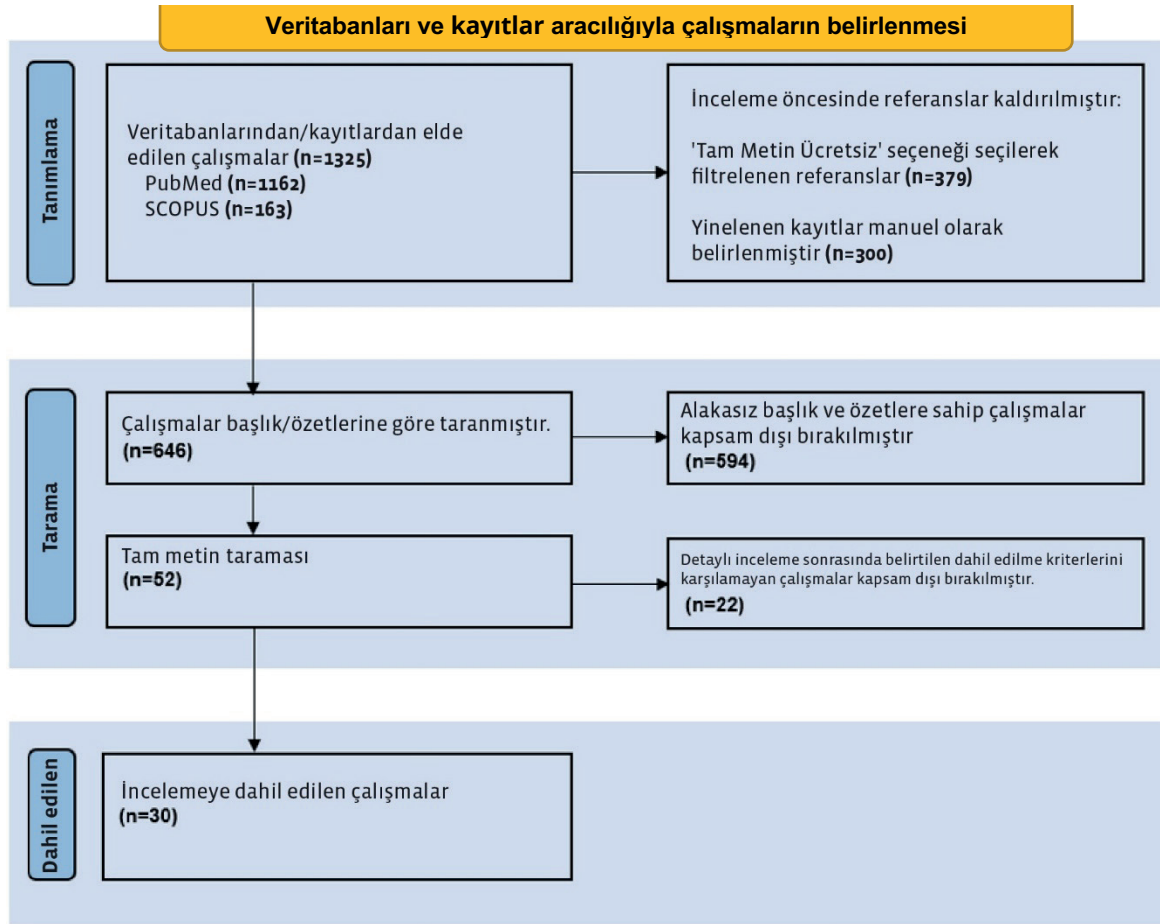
Veritabanları ve kayıtlar aracılığıyla çalışmaların belirlenmesi

Tanımlama

Veritabanlarından/kayıtlardan elde edilen çalışmalar (n=1325)
PubMed (n=1162)
SCOPUS (n=163)

İnceleme öncesinde referanslar kaldırılmıştır:

'Tam Metin Ücretsiz' seçeneği seçilerek filtrelenen referanslar (n=379)

Yinelenen kayıtlar manuel olarak belirlenmiştir (n=300)

Tarama

Çalışmalar başlık/özetlerine göre taranmıştır.
(n=646)

Alakasız başlık ve özetlere sahip çalışmalar kapsam dışı bırakılmıştır
(n=594)

Tam metin taraması
(n=52)

Detaylı inceleme sonrasında belirtilen dahil edilme kriterlerini karşılamayan çalışmalar kapsam dışı bırakılmıştır.
(n=22)

Dahil edilen

İncelemeye dahil edilen çalışmalar
(n=30)